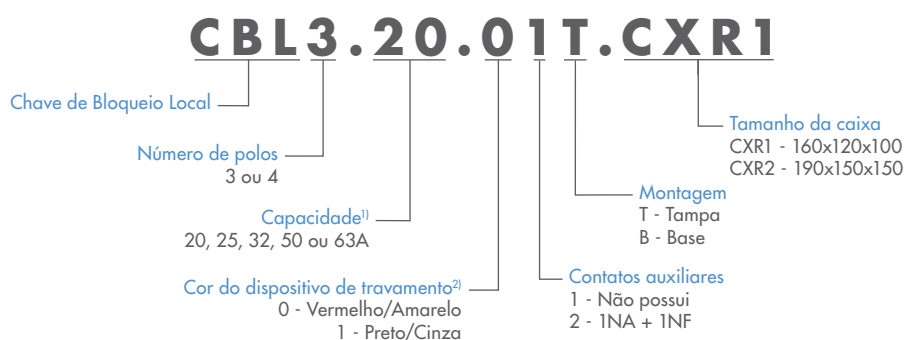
CBL3.20.01T.CXR1

Chave de Bloqueio Local

Número de polos
3 ou 4

Capacidade$^{1)}$
20, 25, 32, 50 ou 63A

Cor do dispositivo de travamento$^{2)}$
0 - Vermelho/Amarelo
1 - Preto/Cinza

Contatos auxiliares
1 - Não possui
2 - 1NA + 1NF

Montagem
T - Tampa
B - Base

Tamanho da caixa
CXR1 - 160x120x100
CXR2 - 190x150x150